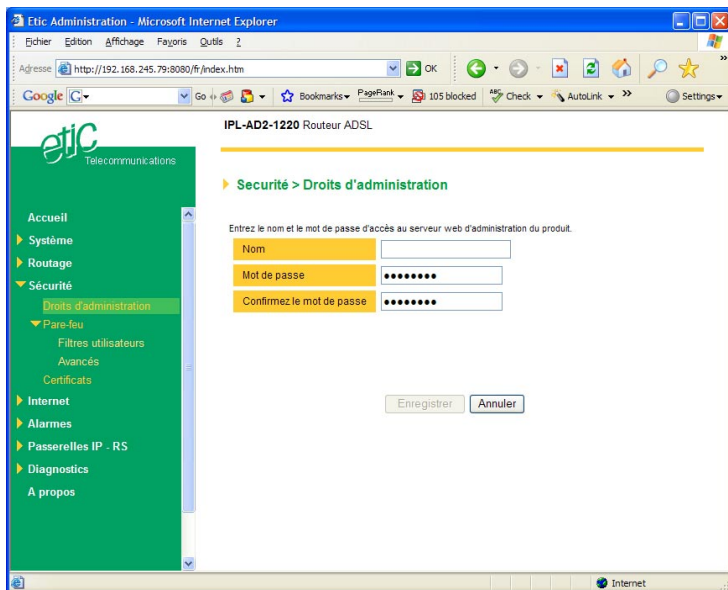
Etic Administration - Microsoft Internet Explorer

Fichier Edition Affichage Favoris Outils ?

Adresse http://192.168.245.79:8080/fr/index.htm OK

Google G- Go Bookmarks PageRank 105 blocked Check AutoLink Settings

etic Telecommunications

IPL-AD2-1220 Routeur ADSL

Accueil
Système
Routage
Sécurité
Droits d'administration
Pare-feu
Filtres utilisateurs
Avancés
Certificats
Internet
Alarmes
Passerelles IP - RS
Diagnostics
A propos

Securité > Droits d'administration

Entrez le nom et le mot de passe d'accès au serveur web d'administration du produit.

| Nom | |
|---|---|
| Mot de passe | •••••••• |
| Confirmez le mot de passe | •••••••• |

Enregistrer Annuler

Internet